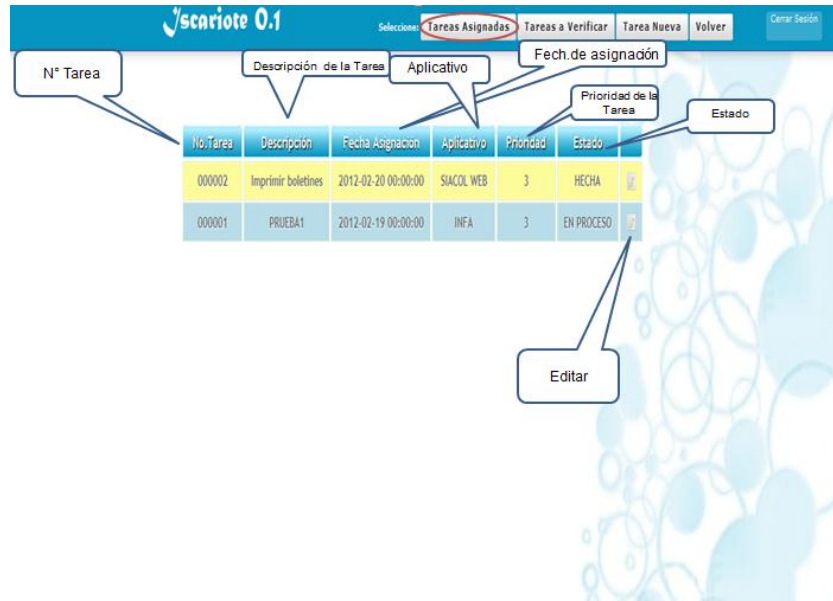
Iscariote 0.1

Seleccione: Tareas Asignadas Tareas a Verificar Tarea Nueva Volver

Cerrar Sesión

N° Tarea

Descripción de la Tarea

Aplicativo

Fech.de asignación

Prioridad de la Tarea

Estado

| No.Tarea | Descripción | Fecha Asignacion | Aplicativo | Prioridad | Estado | |
|---|---|---|---|---|---|---|
| 000002 | Imprimir boletines | 2012-02-20 00:00:00 | SIACOL WEB | 3 | HECHA | |
| 000001 | PRUEBA1 | 2012-02-19 00:00:00 | INFA | 3 | EN PROCESO | |

Editar